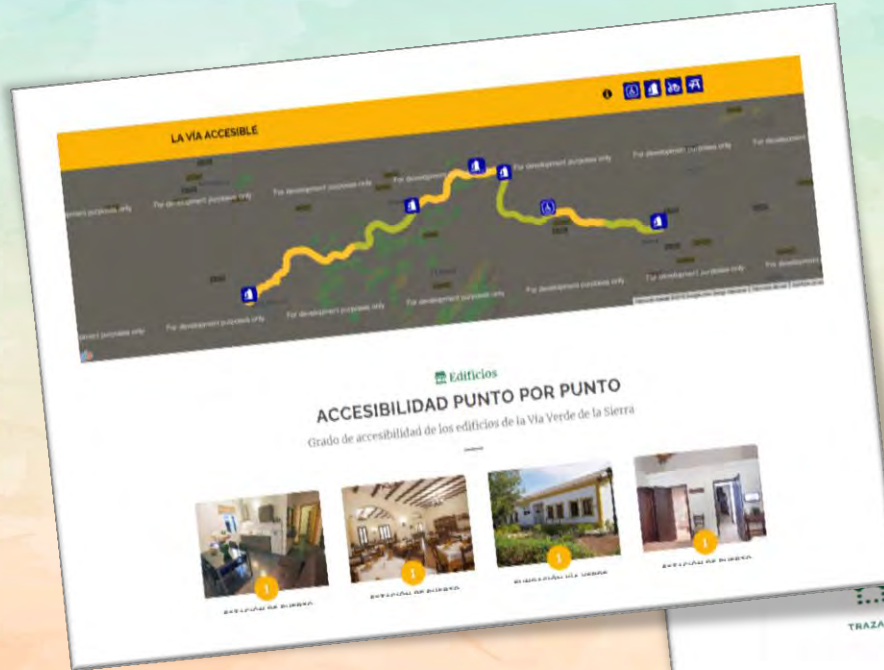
LA VÍA ACCESIBLE

For development purposes only

For development purposes only

For development purposes only

For development purposes only

For development purposes only

For development purposes only

For development purposes only

For development purposes only

For development purposes only

For development purposes only

For development purposes only

For development purposes only

Edificios

ACCESIBILIDAD PUNTO POR PUNTO

Grado de accesibilidad de los edificios de la Vía Verde de la Sierra

1

ESTACIÓN DE PUERTO

1

ESTACIÓN DE PUERTO

1

FUNDACIÓN VÍA VERDE

1

ESTACIÓN DE PUERTO

TRAZA